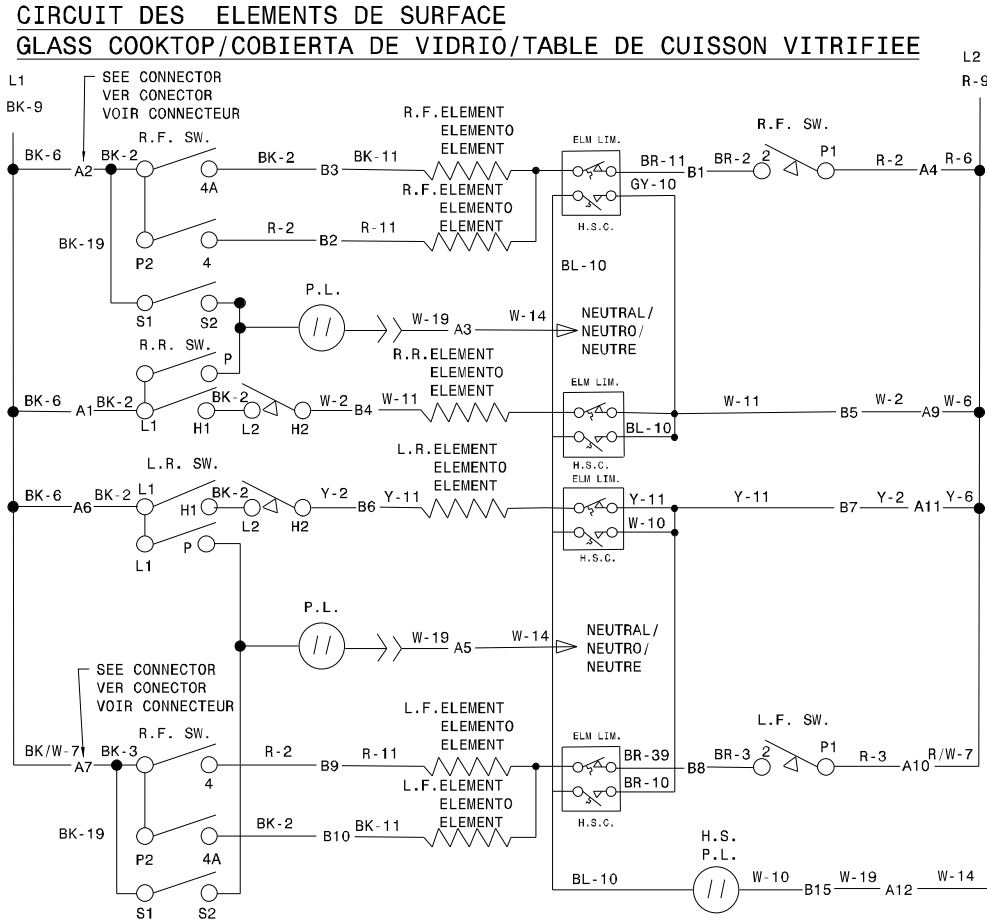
CIRCUIT DES ELEMENTS DE SURFACE
GLASS COOKTOP/COBIERTA DE VIDRIO/TABLE DE CUISSON VITRIFIEE

L1
BK-9
SEE CONNECTOR
VER CONECTOR
VOIR CONNECTEUR
L2
R-9

BK-6 A2 BK-2 R.F. SW. 4A BK-2 B3 BK-11 R.F.ELEMENT ELEMENTO ELEMENT ELM LIM. BR-11 B1 BR-2 2 R.F. SW. P1 R-2 A4 R-6
GY-10
R.F.ELEMENT ELEMENTO ELEMENT
BK-19 P2 4 R-2 B2 R-11 H.S.C.
BL-10
S1 S2 P.L. W-19 A3 W-14 NEUTRAL/ NEUTRO/ NEUTRE
R.R. SW. P R.R.ELEMENT ELEMENTO ELEMENT
BK-6 A1 BK-2 L1 H1 BK-2 L2 H2 W-2 B4 W-11 ELM LIM. W-11 B5 W-2 A9 W-6
BL-10
H.S.C.
L.R. SW. L.R.ELEMENT ELEMENTO ELEMENT ELM LIM.
BK-6 A6 BK-2 L1 H1 BK-2 L2 H2 Y-2 B6 Y-11 Y-11 Y-11 B7 Y-2 A11 Y-6
W-10
L1 P H.S.C.
P.L. W-19 A5 W-14 NEUTRAL/ NEUTRO/ NEUTRE
SEE CONNECTOR
VER CONECTOR
VOIR CONNECTEUR
R.F. SW. L.F.ELEMENT ELEMENTO ELEMENT ELM LIM. L.F. SW.
BK/W-7 A7 BK-3 4 R-2 B9 R-11 BR-39 B8 BR-3 2 P1 R-3 A10 R/W-7
L.F.ELEMENT ELEMENTO ELEMENT BR-10
BK-19 P2 4A BK-2 B10 BK-11 H.S.C.
H.S. P.L.
BL-10 W-10 B15 W-19 A12 W-14
S1 S2